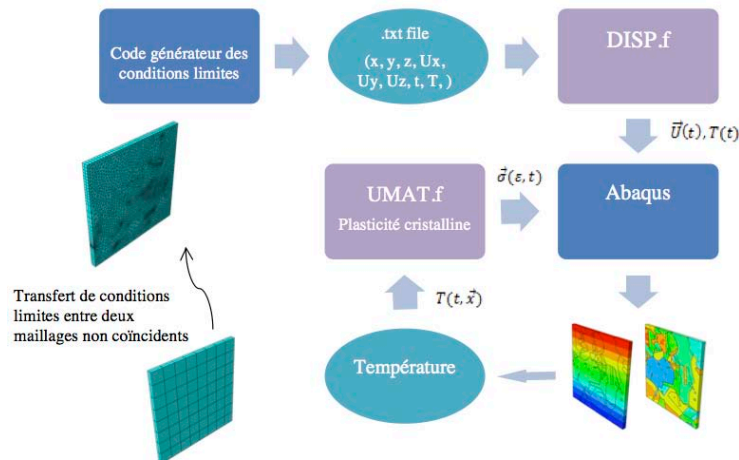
Code générateur des conditions limites

.txt file
(x, y, z, Ux, Uy, Uz, t, T, )

DISP.f

$\vec{U}(t), T(t)$

Abaqus

UMAT.f
Plasticité cristalline

$\vec{\sigma}(\varepsilon, t)$

$T(t, \vec{x})$

Température

Transfert de conditions limites entre deux maillages non coïncidents